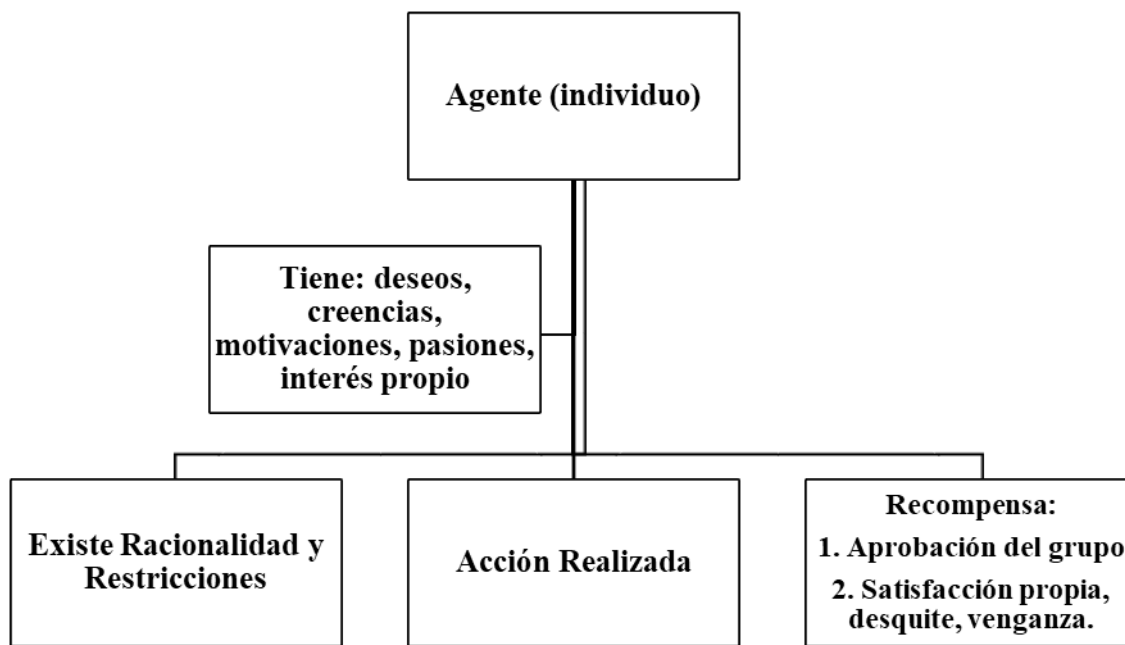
Agente (individuo)

Tiene: deseos, creencias, motivaciones, pasiones, interés propio

Existe Racionalidad y Restricciones

Acción Realizada

Recompensa:
1. Aprobación del grupo
2. Satisfacción propia, desquite, venganza.